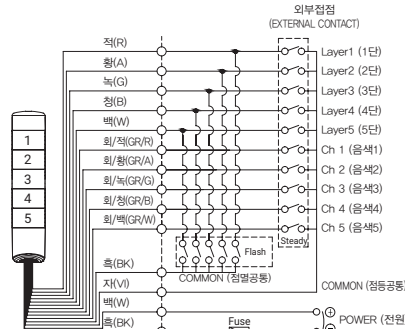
외부접점
(EXTERNAL CONTACT)

적(R)
황(A)
녹(G)
청(B)
백(W)
회/적(GR/R)
회/황(GR/A)
회/녹(GR/G)
회/청(GR/B)
회/백(GR/W)

Layer1 (1단)
Layer2 (2단)
Layer3 (3단)
Layer4 (4단)
Layer5 (5단)
Ch 1 (음색1)
Ch 2 (음색2)
Ch 3 (음색3)
Ch 4 (음색4)
Ch 5 (음색5)

1
2
3
4
5

Flash
Steady
COMMON (점멸공통)

흑(BK)
자(VI)
백(W)
흑(BK)

COMMON (점등공통)

Fuse

POWER (전원